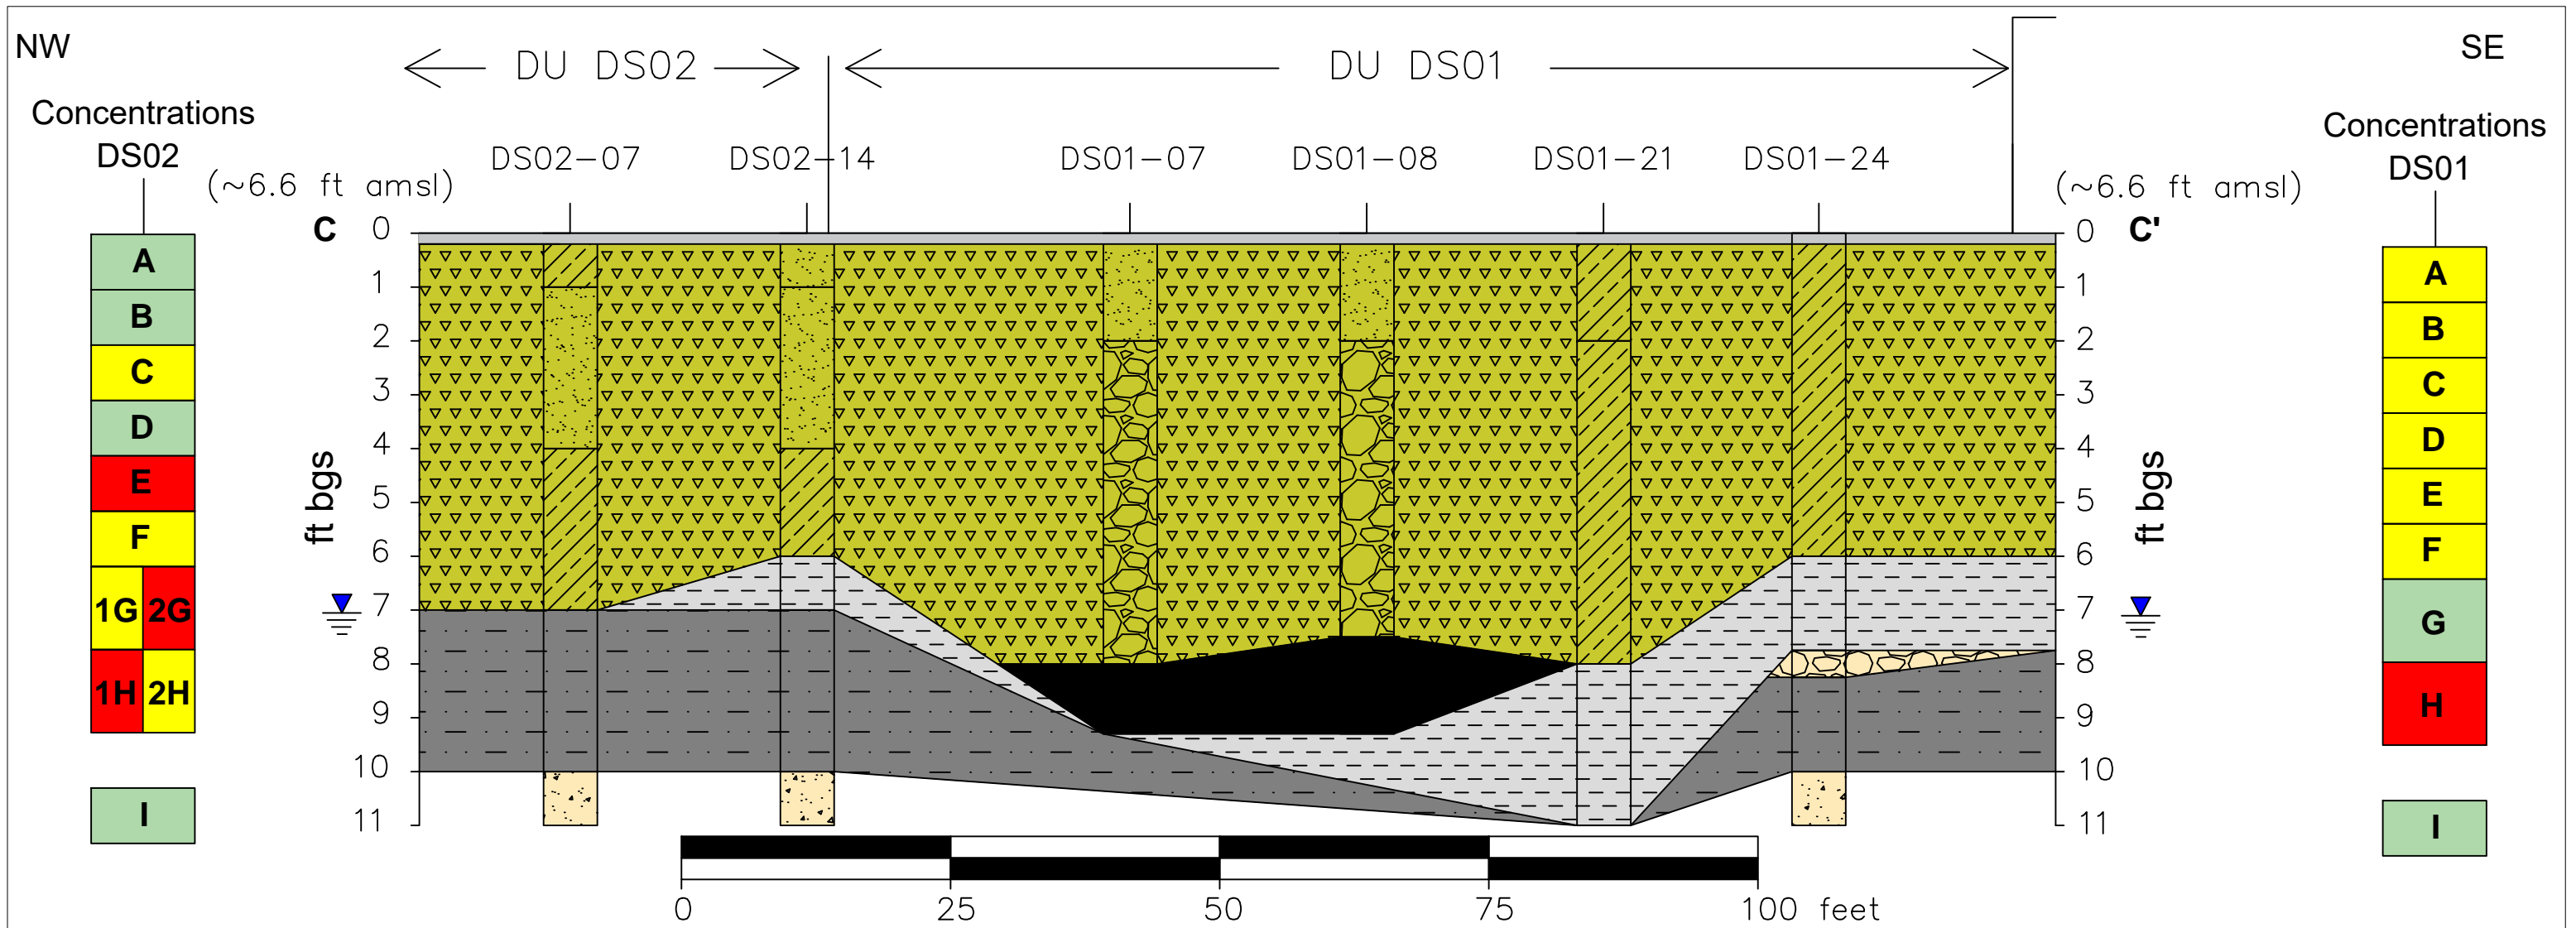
NW

SE

DU DS02

DU DS01

Concentrations DS02

Concentrations DS01

DS02–07 DS02–14 DS01–07 DS01–08 DS01–21 DS01–24

(~6.6 ft amsl)

(~6.6 ft amsl)

C

C'

ft bgs

ft bgs

0 1 2 3 4 5 6 7 8 9 10 11

0 1 2 3 4 5 6 7 8 9 10 11

A
B
C
D
E
F
1G 2G
1H 2H

I

A
B
C
D
E
F
G
H

I

0 25 50 75 100 feet